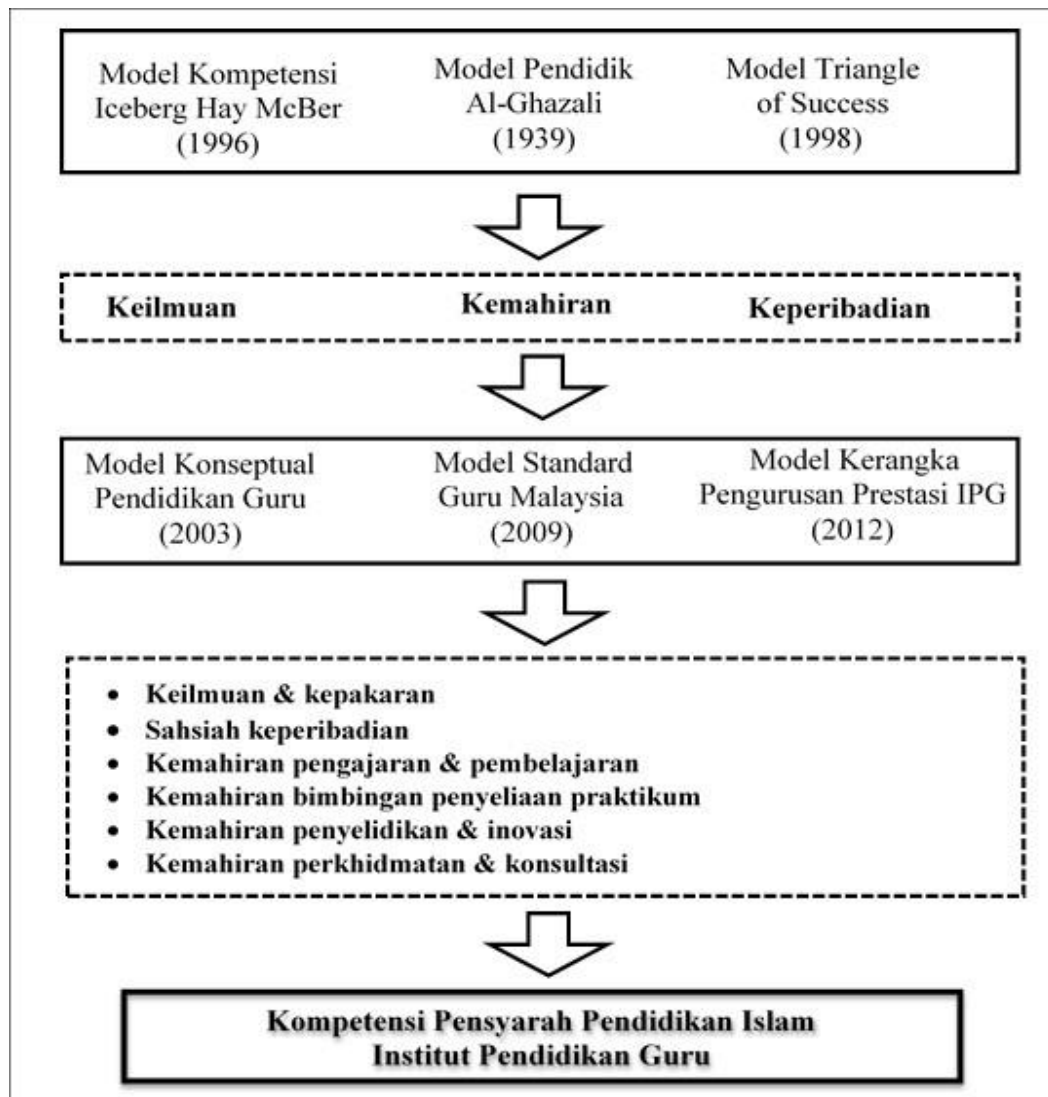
Model Kompetensi Iceberg Hay McBer (1996)

Model Pendidik Al-Ghazali (1939)

Model Triangle of Success (1998)

Keilmuan

Kemahiran

Keperibadian

Model Konseptual Pendidikan Guru (2003)

Model Standard Guru Malaysia (2009)

Model Kerangka Pengurusan Prestasi IPG (2012)

- Keilmuan & kepakaran
- Sahsiah keperibadian
- Kemahiran pengajaran & pembelajaran
- Kemahiran bimbingan penyeliaan praktikum
- Kemahiran penyelidikan & inovasi
- Kemahiran perkhidmatan & konsultasi

Kompetensi Pensyarah Pendidikan Islam Institut Pendidikan Guru